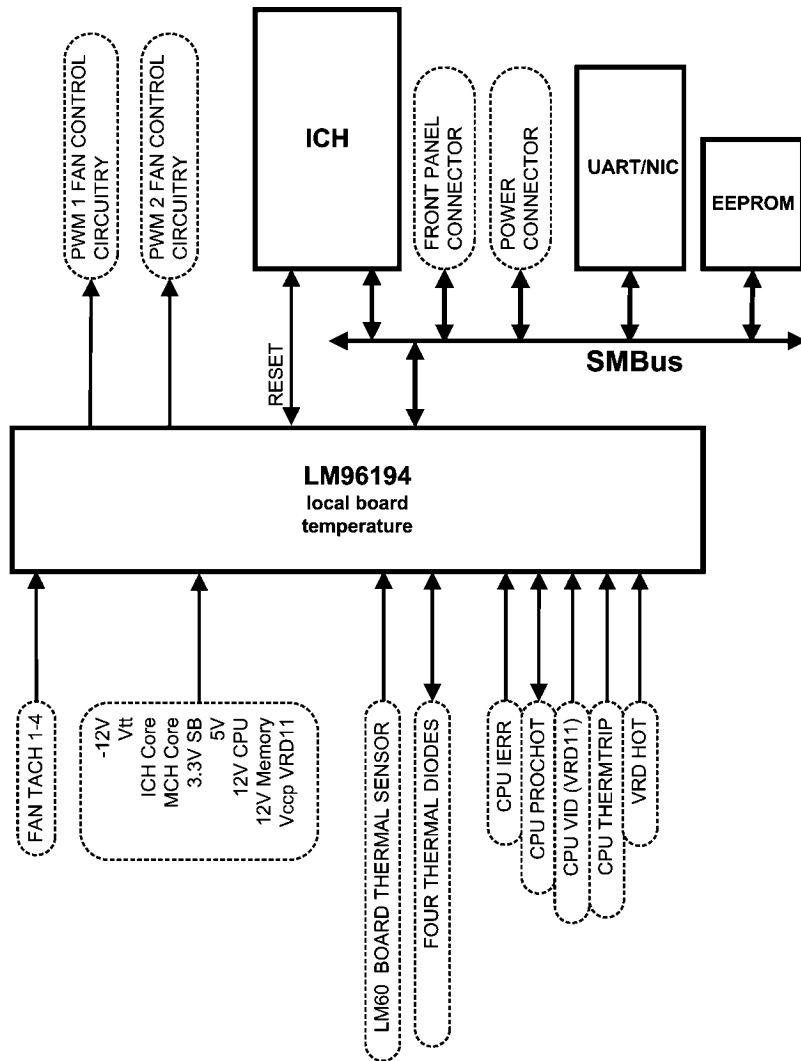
PWM 1 FAN CONTROL CIRCUITRY

PWM 2 FAN CONTROL CIRCUITRY

ICH

FRONT PANEL CONNECTOR

POWER CONNECTOR

UART/NIC

EEPROM

RESET

SMBus

LM96194
local board
temperature

FAN TACH 1-4

-12V
Vtt
ICH Core
MCH Core
3.3V SB
5V
12V CPU
12V Memory
Vccp VRD11

LM60 BOARD THERMAL SENSOR

FOUR THERMAL DIODES

CPU IERR

CPU PROCHOT

CPU VID (VRD11)

CPU THERMTRIP

VRD HOT